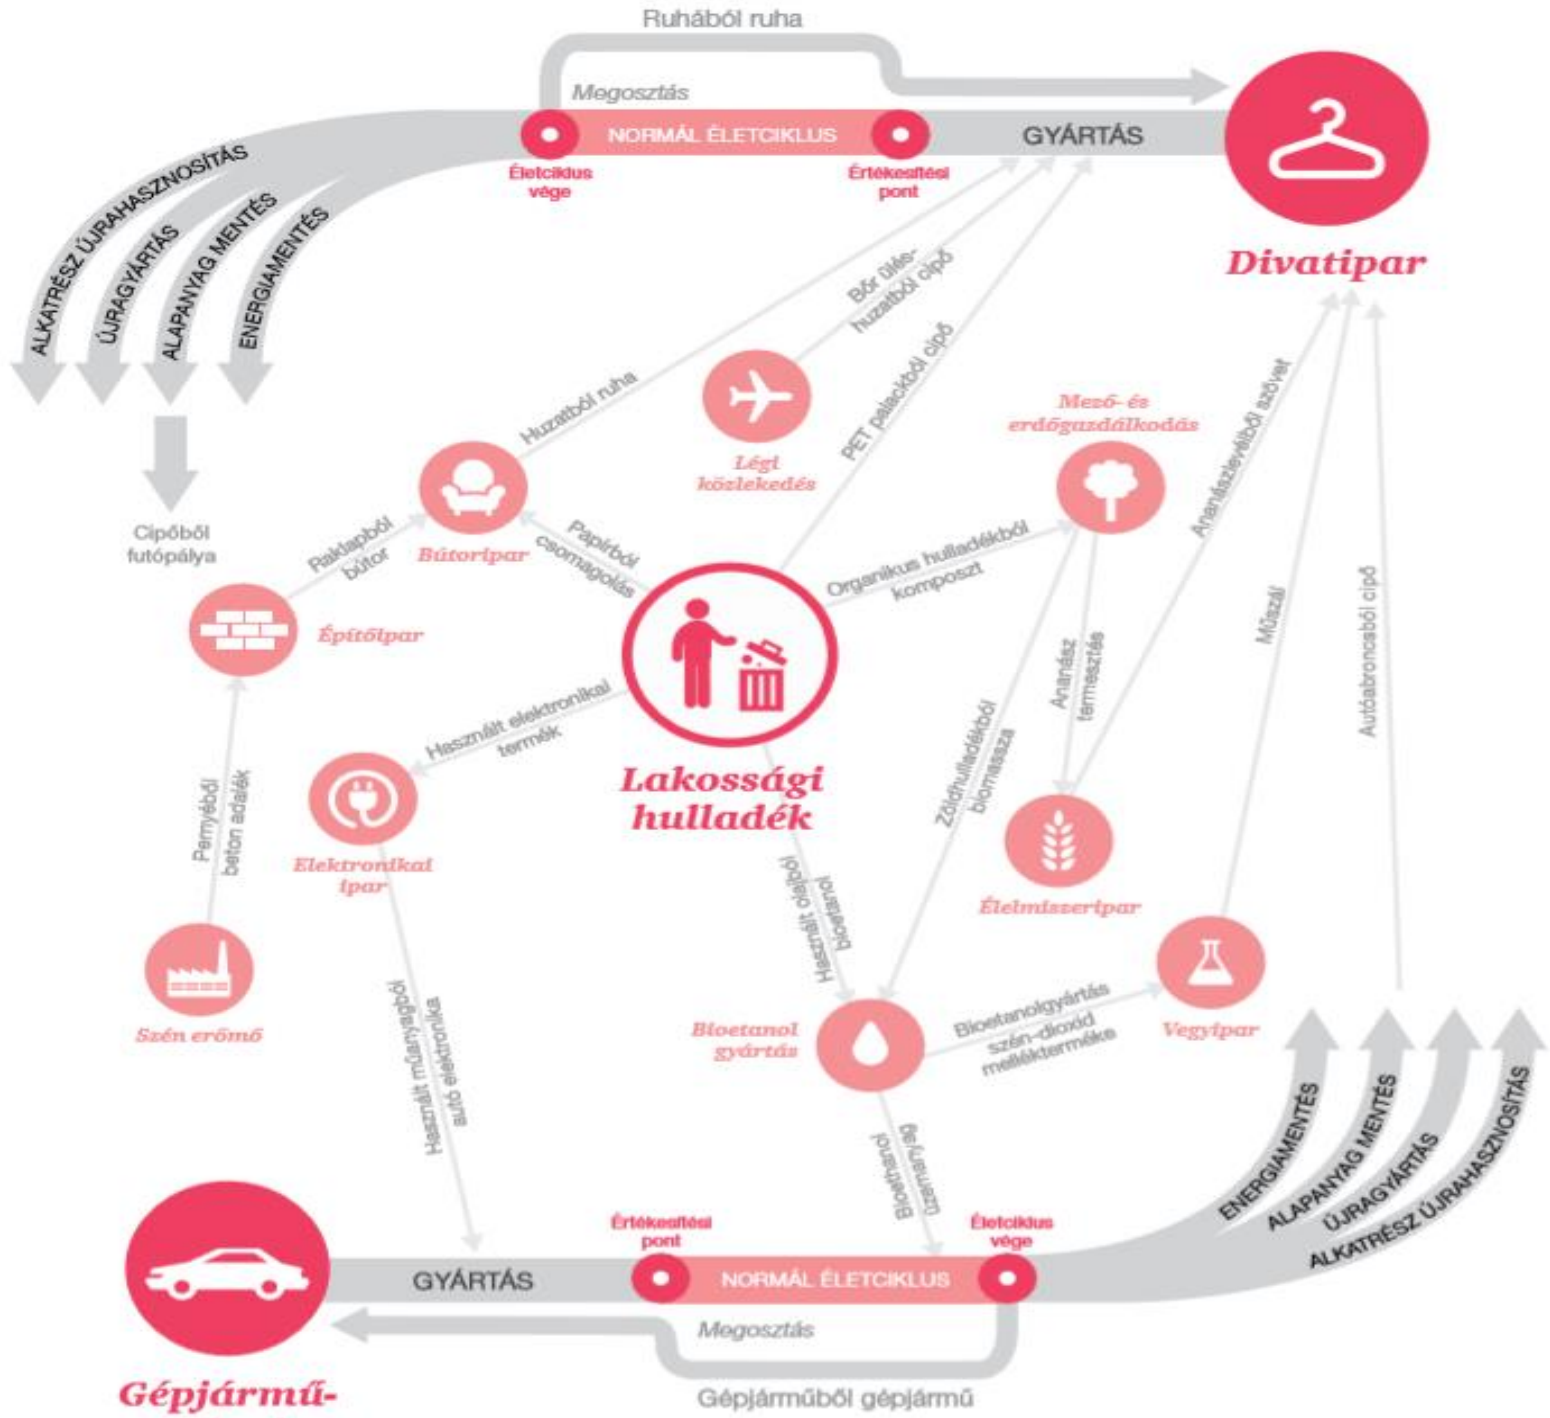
Ruhából ruha

Megosztás

NORMÁL ÉLETCIKLUS

GYÁRTÁS

Életciklus vége

Értékesítési pont

Divatipar

ALKATRÉSZ ÚJRAHASZNOSÍTÁS
ÚJRAGYÁRTÁS
ALAPANYAG MENTÉS
ENERGIAMENTÉS

Cipőből futópálya

Bőr ülés-huzatból cipő

PET palackból cipő

Huzatból ruha

Légi közlekedés

Mező- és erdőgazdálkodás

Raklapból bútor

Bútoripar

Papírból csomagolás

Organikus hulladékból komposzt

Ananászlevélből szövet

Építőipar

Ananász termesztés

Műszál

Autóabroncsból cipő

Használt elektronikai termék

Lakossági hulladék

Zöldhulladékból biomassza

Pernyéből beton adalék

Elektronikai ipar

Használt olajból bioetanol

Élelmiszeripar

Szén erőmű

Használt műanyagból autó elektronika

Bioetanol gyártás

Bioetanolgyártás szén-dioxid mellékterméke

Vegyipar

Bioetanol üzemanyag

ENERGIAMENTÉS
ALAPANYAG MENTÉS
ÚJRAGYÁRTÁS
ALKATRÉSZ ÚJRAHASZNOSÍTÁS

Értékesítési pont

Életciklus vége

GYÁRTÁS

NORMÁL ÉLETCIKLUS

Megosztás

Gépjármű-

Gépjárműből gépjármű